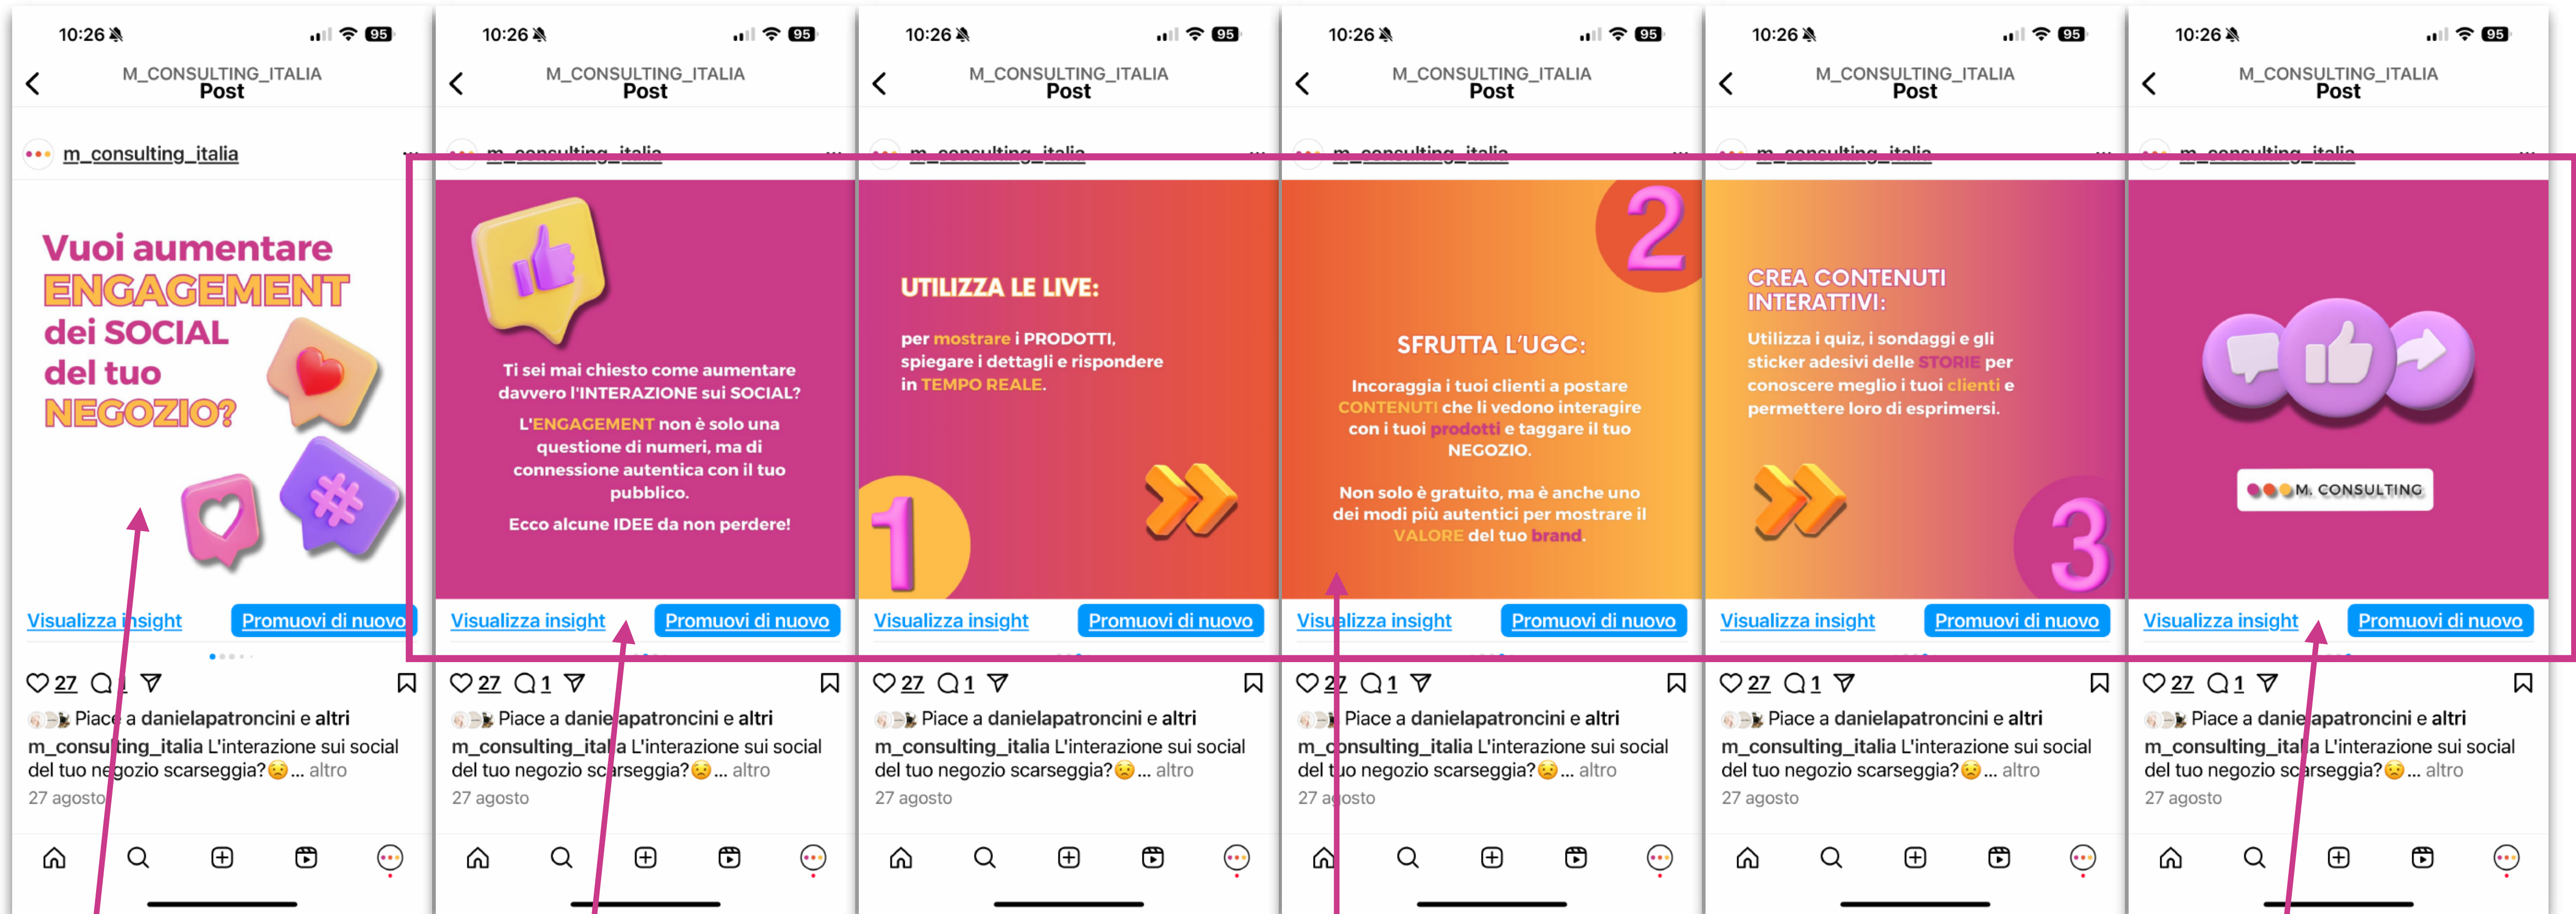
10:26 95
M_CONSULTING_ITALIA
Post

m_consulting_italia

Vuoi aumentare ENGAGEMENT dei SOCIAL del tuo NEGOZIO?

Visualizza insight Promuovi di nuovo

27 1

Piace a danielapatroncini e altri
m_consulting_italia L'interazione sui social del tuo negozio scarseggia? 😟... altro
27 agosto

10:26 95
M_CONSULTING_ITALIA
Post

m_consulting_italia

Ti sei mai chiesto come aumentare davvero l'INTERAZIONE sui SOCIAL?

L'ENGAGEMENT non è solo una questione di numeri, ma di connessione autentica con il tuo pubblico.

Ecco alcune IDEE da non perdere!

Visualizza insight Promuovi di nuovo

27 1

Piace a danielapatroncini e altri
m_consulting_italia L'interazione sui social del tuo negozio scarseggia? 😟... altro
27 agosto

10:26 95
M_CONSULTING_ITALIA
Post

m_consulting_italia

UTILIZZA LE LIVE:

per mostrare i PRODOTTI, spiegare i dettagli e rispondere in TEMPO REALE.

1

Visualizza insight Promuovi di nuovo

27 1

Piace a danielapatroncini e altri
m_consulting_italia L'interazione sui social del tuo negozio scarseggia? 😟... altro
27 agosto

10:26 95
M_CONSULTING_ITALIA
Post

m_consulting_italia

2

SFRUTTA L'UGC:

Incoraggia i tuoi clienti a postare CONTENUTI che li vedono interagire con i tuoi prodotti e taggare il tuo NEGOZIO.

Non solo è gratuito, ma è anche uno dei modi più autentici per mostrare il VALORE del tuo brand.

Visualizza insight Promuovi di nuovo

27 1

Piace a danielapatroncini e altri
m_consulting_italia L'interazione sui social del tuo negozio scarseggia? 😟... altro
27 agosto

10:26 95
M_CONSULTING_ITALIA
Post

m_consulting_italia

CREA CONTENUTI INTERATTIVI:

Utilizza i quiz, i sondaggi e gli sticker adesivi delle STORIE per conoscere meglio i tuoi clienti e permettere loro di esprimersi.

3

Visualizza insight Promuovi di nuovo

27 1

Piace a danielapatroncini e altri
m_consulting_italia L'interazione sui social del tuo negozio scarseggia? 😟... altro
27 agosto

10:26 95
M_CONSULTING_ITALIA
Post

m_consulting_italia

M. CONSULTING

Visualizza insight Promuovi di nuovo

27 1

Piace a danielapatroncini e altri
m_consulting_italia L'interazione sui social del tuo negozio scarseggia? 😟... altro
27 agosto